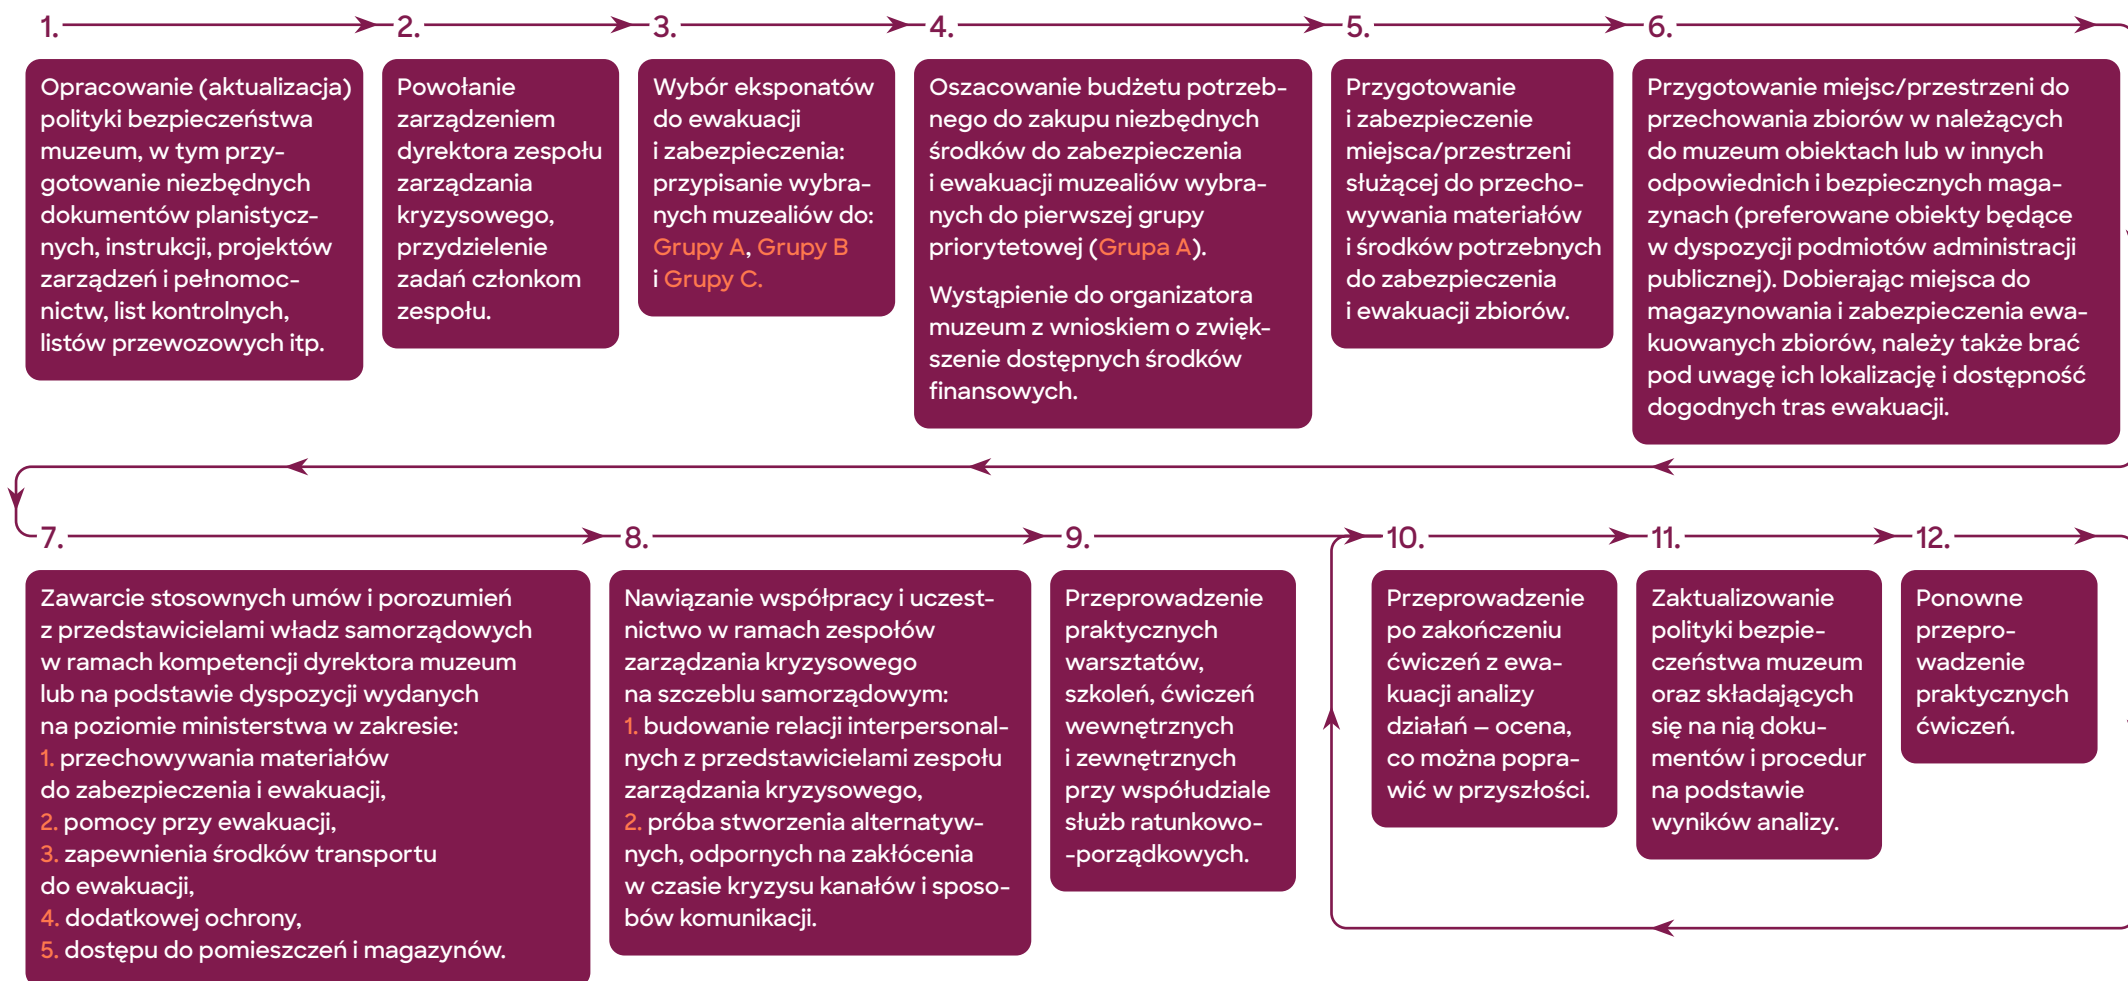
1.

Opracowanie (aktualizacja) polityki bezpieczeństwa muzeum, w tym przygotowanie niezbędnych dokumentów planistycznych, instrukcji, projektów zarządzeń i pełnomocnictw, list kontrolnych, listów przewozowych itp.

2.

Powołanie zarządzeniem dyrektora zespołu zarządzania kryzysowego, przydzielenie zadań członkom zespołu.

3.

Wybór eksponatów do ewakuacji i zabezpieczenia: przypisanie wybranych muzealiów do: Grupy A, Grupy B i Grupy C.

4.

Oszacowanie budżetu potrzebnego do zakupu niezbędnych środków do zabezpieczenia i ewakuacji muzealiów wybranych do pierwszej grupy priorytetowej (Grupa A).

Wystąpienie do organizatora muzeum z wnioskiem o zwiększenie dostępnych środków finansowych.

5.

Przygotowanie i zabezpieczenie miejsca/przestrzeni służącej do przechowywania materiałów i środków potrzebnych do zabezpieczenia i ewakuacji zbiorów.

6.

Przygotowanie miejsc/przestrzeni do przechowania zbiorów w należących do muzeum obiektach lub w innych odpowiednich i bezpiecznych magazynach (preferowane obiekty będące w dyspozycji podmiotów administracji publicznej). Dobierając miejsca do magazynowania i zabezpieczenia ewakuowanych zbiorów, należy także brać pod uwagę ich lokalizację i dostępność dogodnych tras ewakuacji.

7.

Zawarcie stosownych umów i porozumień z przedstawicielami władz samorządowych w ramach kompetencji dyrektora muzeum lub na podstawie dyspozycji wydanych na poziomie ministerstwa w zakresie:
1. przechowywania materiałów do zabezpieczenia i ewakuacji,
2. pomocy przy ewakuacji,
3. zapewnienia środków transportu do ewakuacji,
4. dodatkowej ochrony,
5. dostępu do pomieszczeń i magazynów.

8.

Nawiązanie współpracy i uczestnictwo w ramach zespołów zarządzania kryzysowego na szczeblu samorządowym:
1. budowanie relacji interpersonalnych z przedstawicielami zespołu zarządzania kryzysowego,
2. próba stworzenia alternatywnych, odpornych na zakłócenia w czasie kryzysu kanałów i sposobów komunikacji.

9.

Przeprowadzenie praktycznych warsztatów, szkoleń, ćwiczeń wewnętrznych i zewnętrznych przy współudziale służb ratunkowo-porządkowych.

10.

Przeprowadzenie po zakończeniu ćwiczeń z ewakuacji analizy działań – ocena, co można poprawić w przyszłości.

11.

Zaktualizowanie polityki bezpieczeństwa muzeum oraz składających się na nią dokumentów i procedur na podstawie wyników analizy.

12.

Ponowne przeprowadzenie praktycznych ćwiczeń.